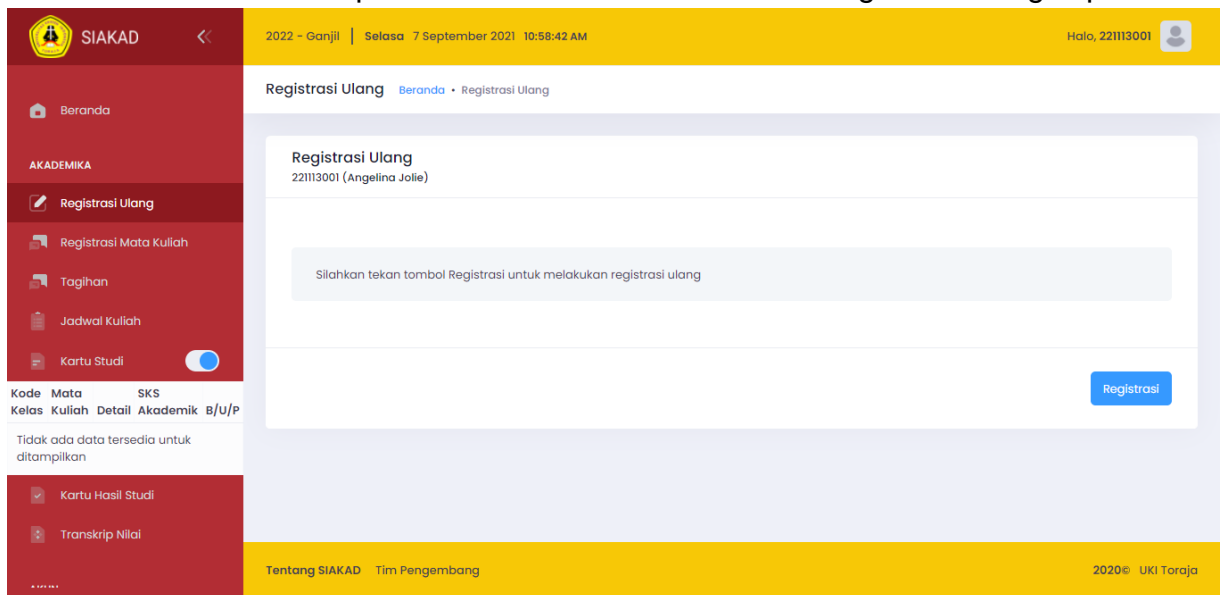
SIAKAD

2022 - Ganjil | Selasa 7 September 2021 10:58:42 AM

Halo, 221113001

Beranda

AKADEMIKA

Registrasi Ulang

Registrasi Mata Kuliah

Tagihan

Jadwal Kuliah

Kartu Studi

| Kode Kelas | Mata Kuliah | Detail | SKS Akademik | B/U/P |
|---|---|---|---|---|
| Tidak ada data tersedia untuk ditampilkan | | | | |

Kartu Hasil Studi

Transkrip Nilai

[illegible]

Registrasi Ulang Beranda • Registrasi Ulang

Registrasi Ulang
221113001 (Angelina Jolie)

Silahkan tekan tombol Registrasi untuk melakukan registrasi ulang

Registrasi

Tentang SIAKAD Tim Pengembang

2020© UKI Toraja